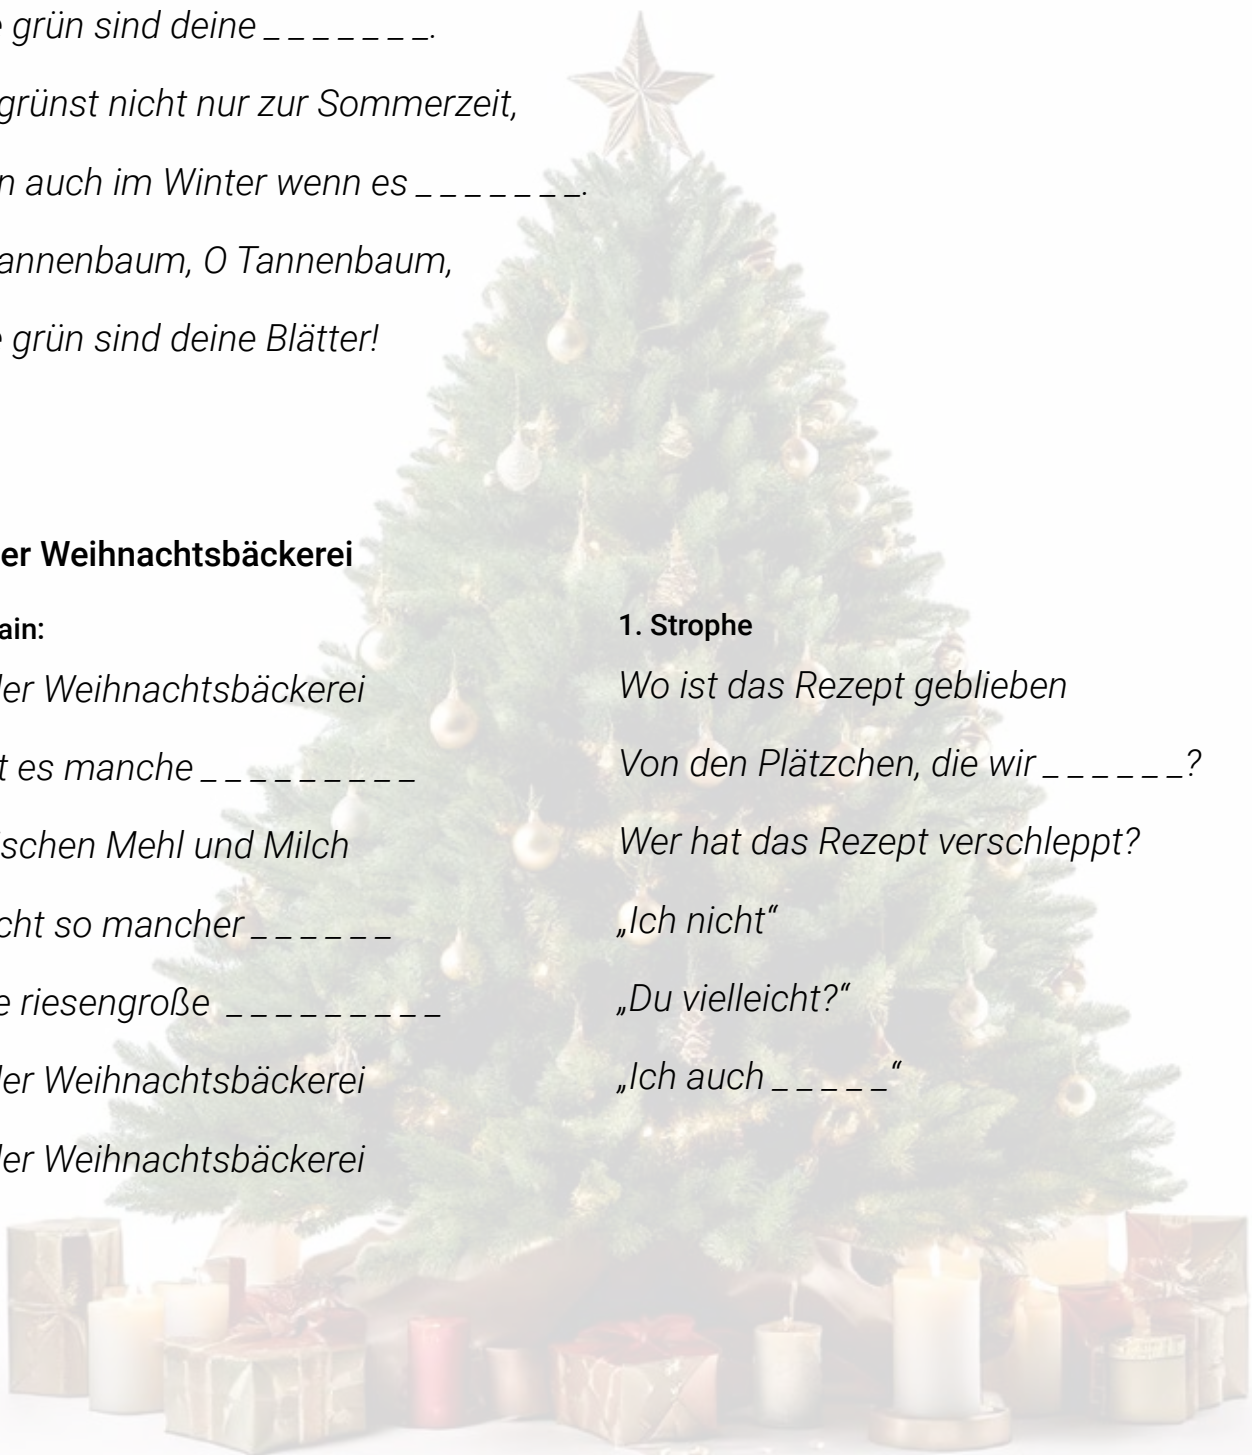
e grün sind deine _ _ _ _ _ _ _.

grünst nicht nur zur Sommerzeit,

n auch im Winter wenn es _ _ _ _ _ _ _.

annenbaum, O Tannenbaum,

e grün sind deine Blätter!

er Weihnachtsbäckerei

ain:

der Weihnachtsbäckerei

t es manche _ _ _ _ _ _ _ _ _

schen Mehl und Milch

cht so mancher _ _ _ _ _ _

e riesengroße _ _ _ _ _ _ _ _ _

der Weihnachtsbäckerei

der Weihnachtsbäckerei

1. Strophe

Wo ist das Rezept geblieben

Von den Plätzchen, die wir _ _ _ _ _ _?

Wer hat das Rezept verschleppt?

„Ich nicht“

„Du vielleicht?“

„Ich auch _ _ _ _ _“